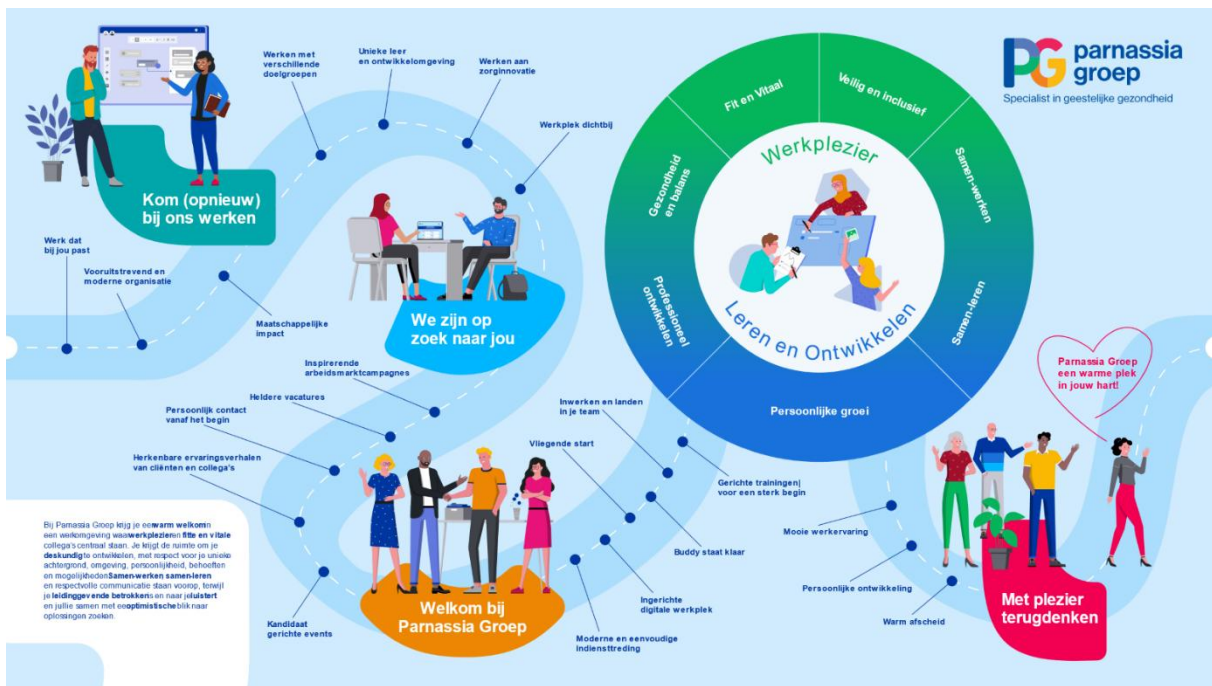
PG parnassia groep
Specialist in geestelijke gezondheid

Kom (opnieuw) bij ons werken

Werken met verschillende doelgroepen

Unieke leer en ontwikkelomgeving

Werken aan zorginnovatie

Werkplek dichtbij

Werk dat bij jou past

Vooruitstrevend en moderne organisatie

Maatschappelijke impact

We zijn op zoek naar jou

Inspirerende arbeidsmarktcampagnes

Heldere vacatures

Persoonlijk contact vanaf het begin

Herkenbare ervaringsverhalen van cliënten en collega's

Kandidaat gerichte events

Welkom bij Parnassia Groep

Moderne en eenvoudige indiensttreding

Ingerichte digitale werkplek

Buddy staat klaar

Vliegende start

Inwerken en landen in je team

Gerichte trainingen voor een sterk begin

Werkplezier

Fit en Vitaal

Veilig en inclusief

Samen-werken

Samen-leren

Persoonlijke groei

Professioneel ontwikkelen

Gezondheid en balans

Leren en Ontwikkelen

Parnassia Groep een warme plek in jouw hart!

Mooie werkervaring

Persoonlijke ontwikkeling

Warm afscheid

Met plezier terugdenken

Bij Parnassia Groep krijg je een warm welkom in een werkomgeving waar werkplezier en fitte en vitale collega's centraal staan. Je krijgt de ruimte om je deskundig te ontwikkelen, met respect voor je unieke achtergrond, omgeving, persoonlijkheid, behoeften en mogelijkheden. Samen-werken samen-leren en respectvolle communicatie staan voorop, terwijl je leidinggevende betrokken is en naar je luistert en jullie samen met een optimistische blik naar oplossingen zoeken.